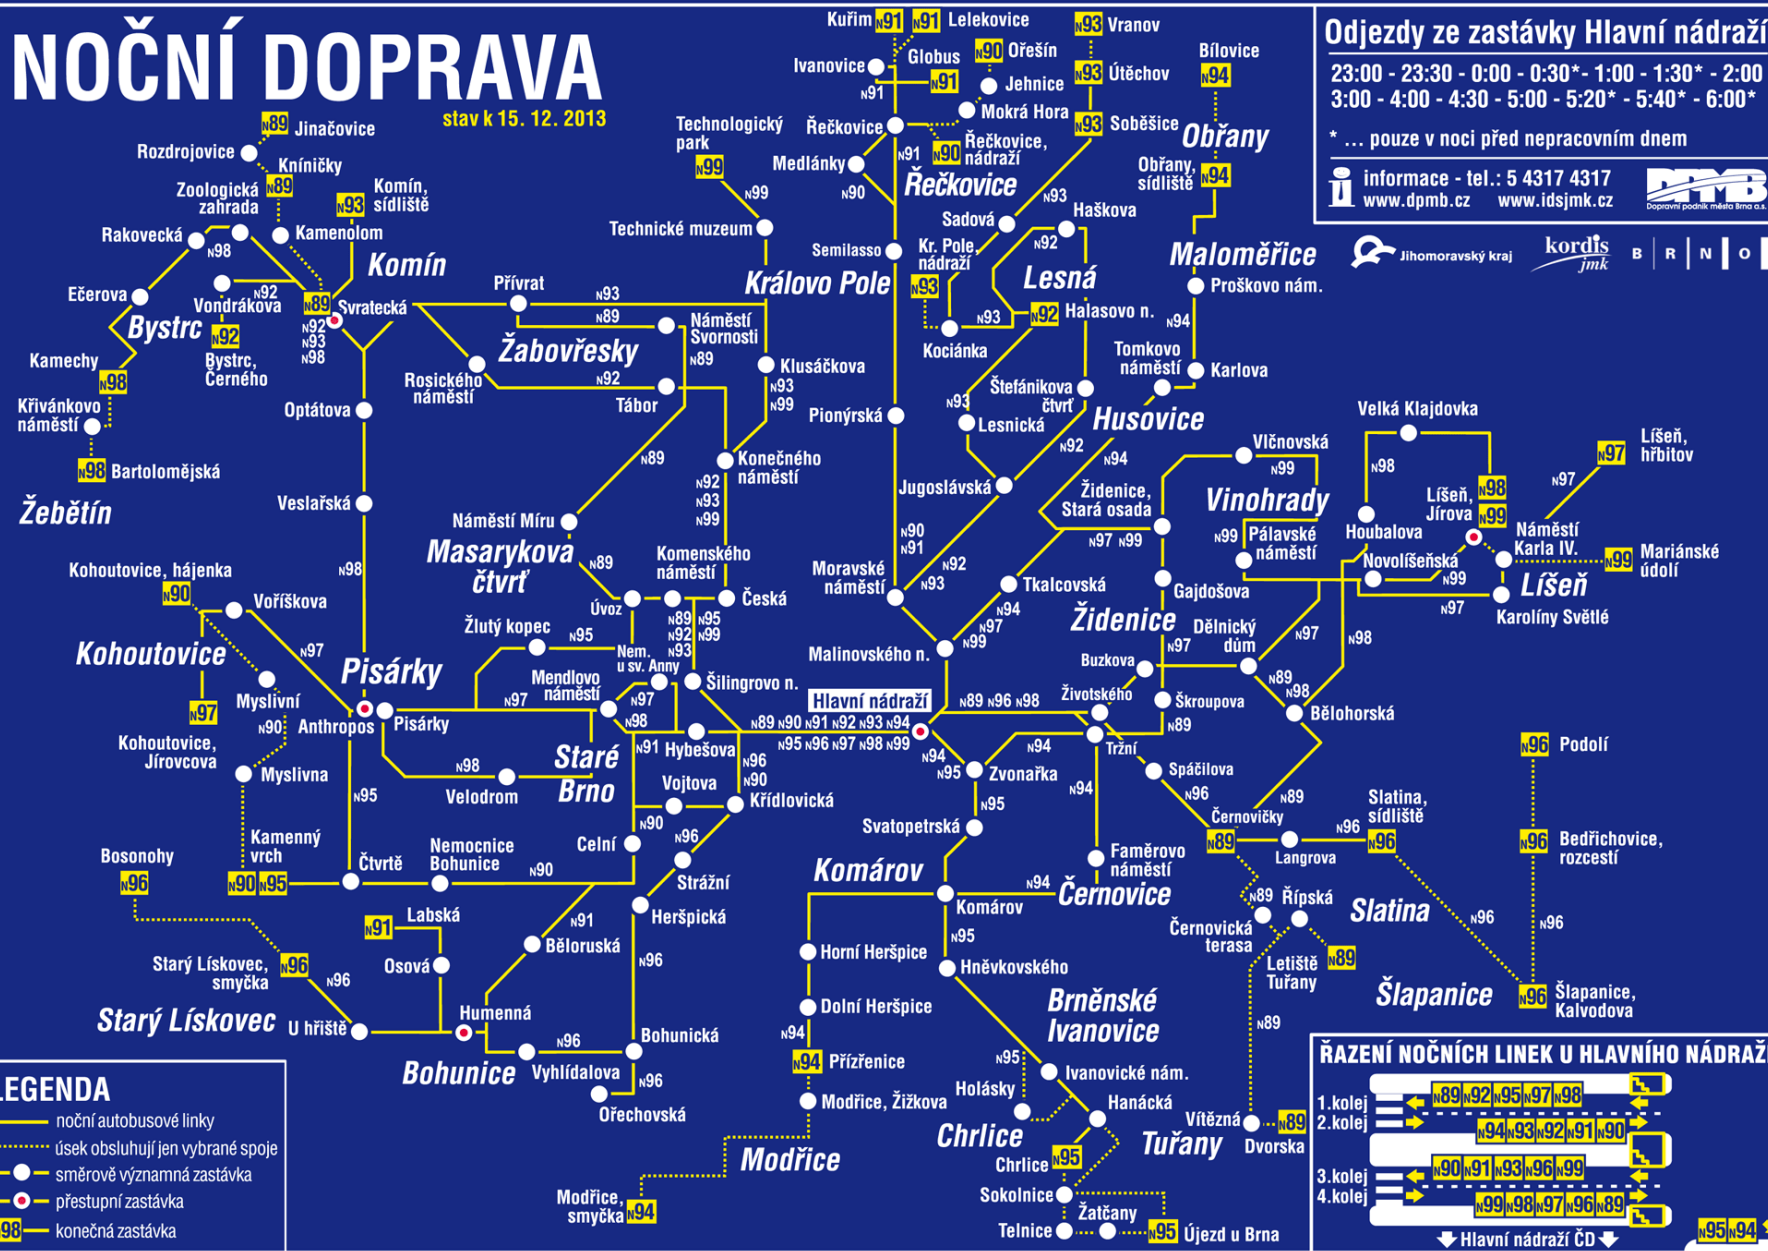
NOČNÍ DOPRAVA

stav k 15. 12. 2013

Odjezdy ze zastávky Hlavní nádraží
23:00 - 23:30 - 0:00 - 0:30* - 1:00 - 1:30* - 2:00
3:00 - 4:00 - 4:30 - 5:00 - 5:20* - 5:40* - 6:00*
* ... pouze v noci před nepracovním dnem

informace - tel.: 5 4317 4317
www.dpmb.cz www.idsjmk.cz

DPMB Dopravní podnik města Brna a.s.
Jihomoravský kraj
kordis jmk
B R N O

Kuřim N91 N91 Lelekovice
N93 Vranov
Ivanovice Globus N90 Ořešín
N91 N91 Jehnice
N93 Útěchov
Bílovice N94
Mokrá Hora
Technologický park N99
Řečkovice
Řečkovice, nádraží N90
N93 Soběšice
Obřany
Medlánky N91 N90
Řečkovice
Obřany, sídliště N94
N99
Technické muzeum
Sadová N93 Haškova
Semilasso Kr. Pole, nádraží N92
Královo Pole N93
Lesná
Maloměřice
Proškovo nám.
N89 Jinačovice
Rozdrojovice
Kníničky
Zoologická zahrada N89
Komín, sídliště N93
Rakovecká N98 Kamenolom
Komín
Ečerova
Vondrákova N92
N89 Svratecká
Přívrat N93 N89
Bystrc N92
Náměstí Svornosti
N92 N93 N98
Žabovřesky
N89
Klusáčkova
Kociánka N93 N92 Halasovo n.
N94
Kamechy N98
Bystrc, Černého
Rosického náměstí
N92 Tábor
N93 N99
Tomkovo náměstí
Karlova
Štefánikova čtvrť
Optátova
Pionýrská
N93 Lesnická
Husovice
Křivánkovo náměstí
N98 Bartolomějská
N89
Konečného náměstí
N92 N93 N99
Jugoslávská
N92
N94
Vlčnovská N99
Velká Klajdovka
N98
Líšeň, hřbitov N97
N97
Žebětín
Veslařská
Židenice, Stará osada
Vinohrady
Líšeň, Jírova N98 N99
Náměstí Míru
N90 N91
N97 N99
N99 Pálavské náměstí
Houbalova
Náměstí Karla IV.
N99 Mariánské údolí
Masarykova čtvrť
N98
N89
Komenského náměstí
Moravské náměstí
N92 N93
Novolíšeňská N99
Líšeň
Kohoutovice, hájenka N90
Voříškova
Úvoz
Česká
Tkalcovská
Gajdošova
N97
Karolíny Světlé
N89 N95 N92 N99 N93
Žlutý kopec N95
N94 N97 N99
Židenice
Dělnický dům N97
N98
Kohoutovice
N97
Pisárky
Nem. u sv. Anny
Malinovského n.
Buzkova
Mendlovo náměstí N97 N98
Šilingrovo n.
N97
Hlavní nádraží
N89 N96 N98
Životského
Škroupova N89
N89 N98
Bělohorská
Myslivní N97
N90 Anthropos Pisárky
N91 Hybešova
N89 N90 N91 N92 N93 N94
N95 N96 N97 N98 N99
N94
Tržní
N96 Podolí
Kohoutovice, Jírovcova
Myslivna
N98
Staré Brno
Velodrom
Vojtova
N96 N90
N94 N95 Zvonařka
N94
Spáčilova
N96
N89
Křídlovická
N95
N90
N95
N96
Černovičky
Slatina, sídliště N96
Kamenný vrch
Nemocnice Bohunice
Celní
Svatopetrská
Faměrovo náměstí
N89 Langrova N96
N96 Bedřichovice, rozcestí
Bosonohy N96
N90 N95 Čtvrtě
N90
Strážní
Komárov
N94
Černovice
Komárov
N89 Řípská
Slatina
Heršpická
N91
Labská N91
N95
Černovická terasa
N96 N96
Starý Lískovec, smyčka N96
N96
Osová
Běloruská
Horní Heršpice
Hněvkovského
Letiště Tuřany N89
Šlapanice
N96 Šlapanice, Kalvodova
N96
Brněnské Ivanovice
N89
Starý Lískovec
U hřiště
Humenná
Dolní Heršpice
N96
Bohunická
N94
Bohunice
Vyhlídalova
N96
N94 Přízřenice
N95
Ivanovické nám.
Ořechovská
Modřice, Žižkova
Holásky
Hanácká
Vítězná N89
Chrlice
Chrlice N95
Tuřany
Dvorska
Modřice
Sokolnice
Modřice, smyčka N94
Žatčany
Telnice
N95 Újezd u Brna

LEGENDA
noční autobusové linky
úsek obsluhují jen vybrané spoje
směrově významná zastávka
přestupní zastávka
N98 konečná zastávka

ŘAZENÍ NOČNÍCH LINEK U HLAVNÍHO NÁDRAŽÍ
1.kolej N89 N92 N95 N97 N98
2.kolej N94 N93 N92 N91 N90
3.kolej N90 N91 N93 N96 N99
4.kolej N99 N98 N97 N96 N89
Hlavní nádraží ČD
N95 N94